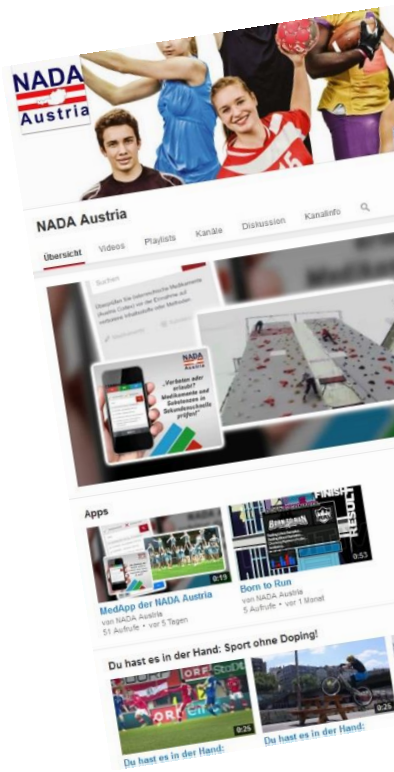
NADA Austria

NADA Austria

Übersicht Videos Playlists Kanäle Diskussion Kanalinfo

Suchen

Überprüfen Sie österreichische Medikamente (Austria Codex) auf die Einnahme von verbotenen Inhaltsstoffe oder Methoden.

NADA

„Verboten oder erlaubt? Medikamente und Substanzen in Sekundenschnelle prüfen!"

Apps

0:15
MedApp der NADA Austria
von NADA Austria
51 Aufrufe • vor 5 Tagen

0:53
Born to Run
von NADA Austria
5 Aufrufe • vor 1 Monat

Du hast es in der Hand: Sport ohne Doping!

0:25
Du hast es in der Hand:

0:25
Du hast es in der Hand: